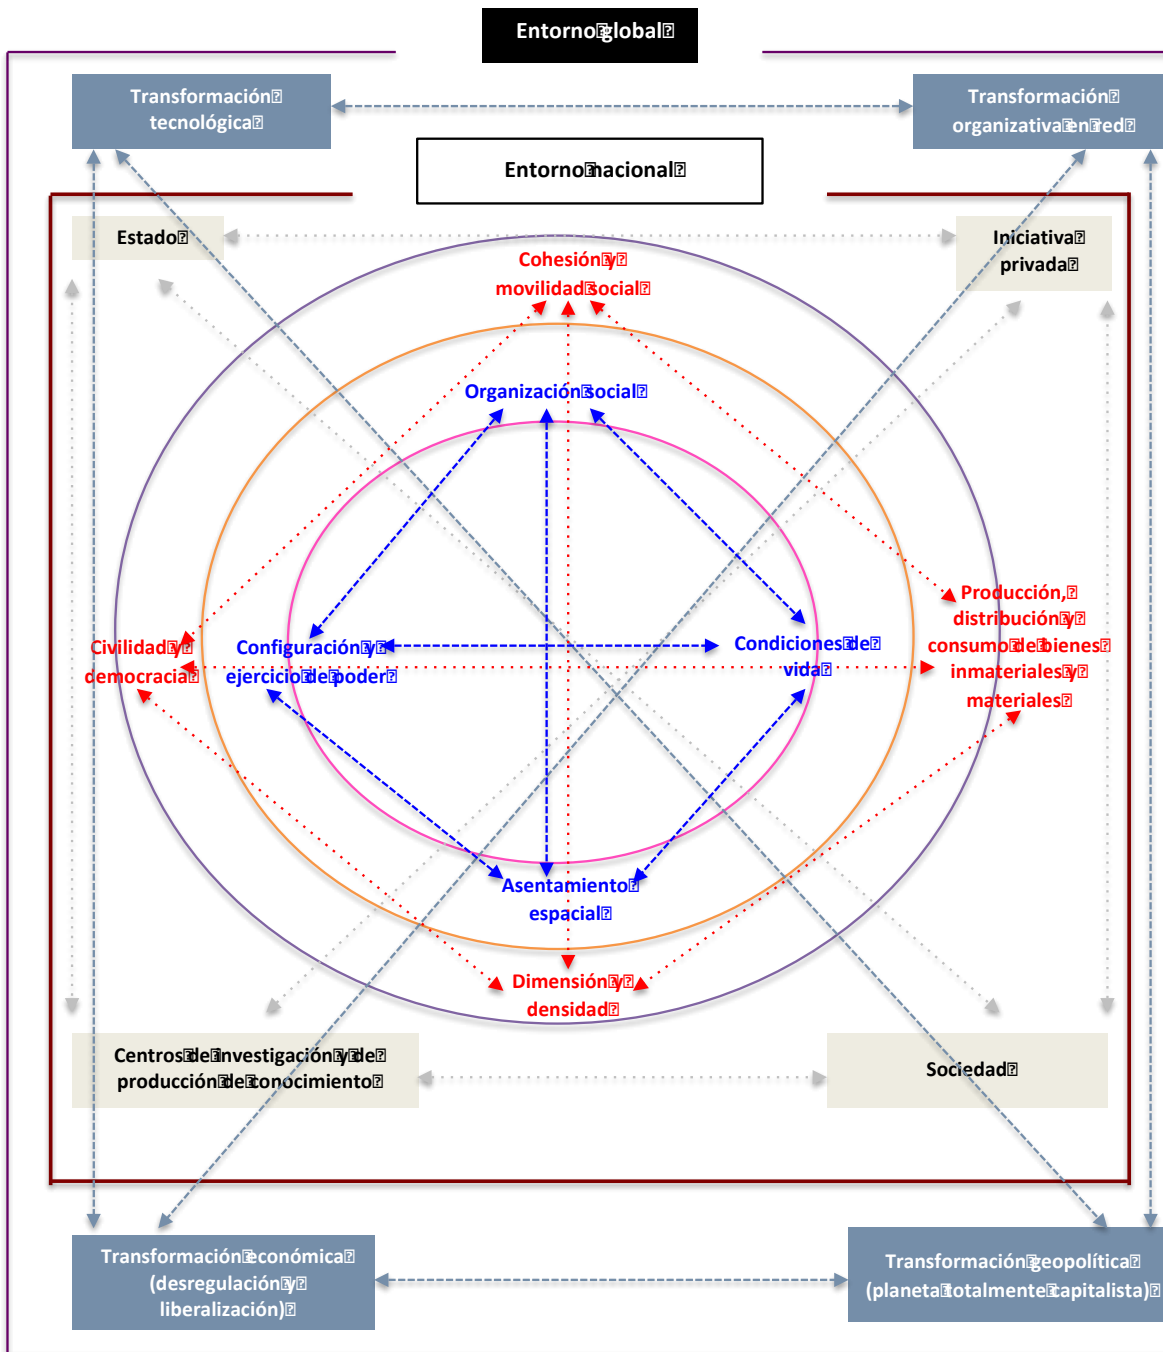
Entorno global

Transformación tecnológica

Transformación organizativa en red

Entorno nacional

Estado

Iniciativa privada

Cohesión y movilidad social

Organización social

Producción, distribución y consumo de bienes inmateriales y materiales

Civilidad y democracia

Configuración y ejercicio de poder

Condiciones de vida

Asentamiento espacial

Dimensión y densidad

Centros de investigación y de producción de conocimiento

Sociedad

Transformación económica (desregulación y liberalización)

Transformación geopolítica (planeta totalmente capitalista)